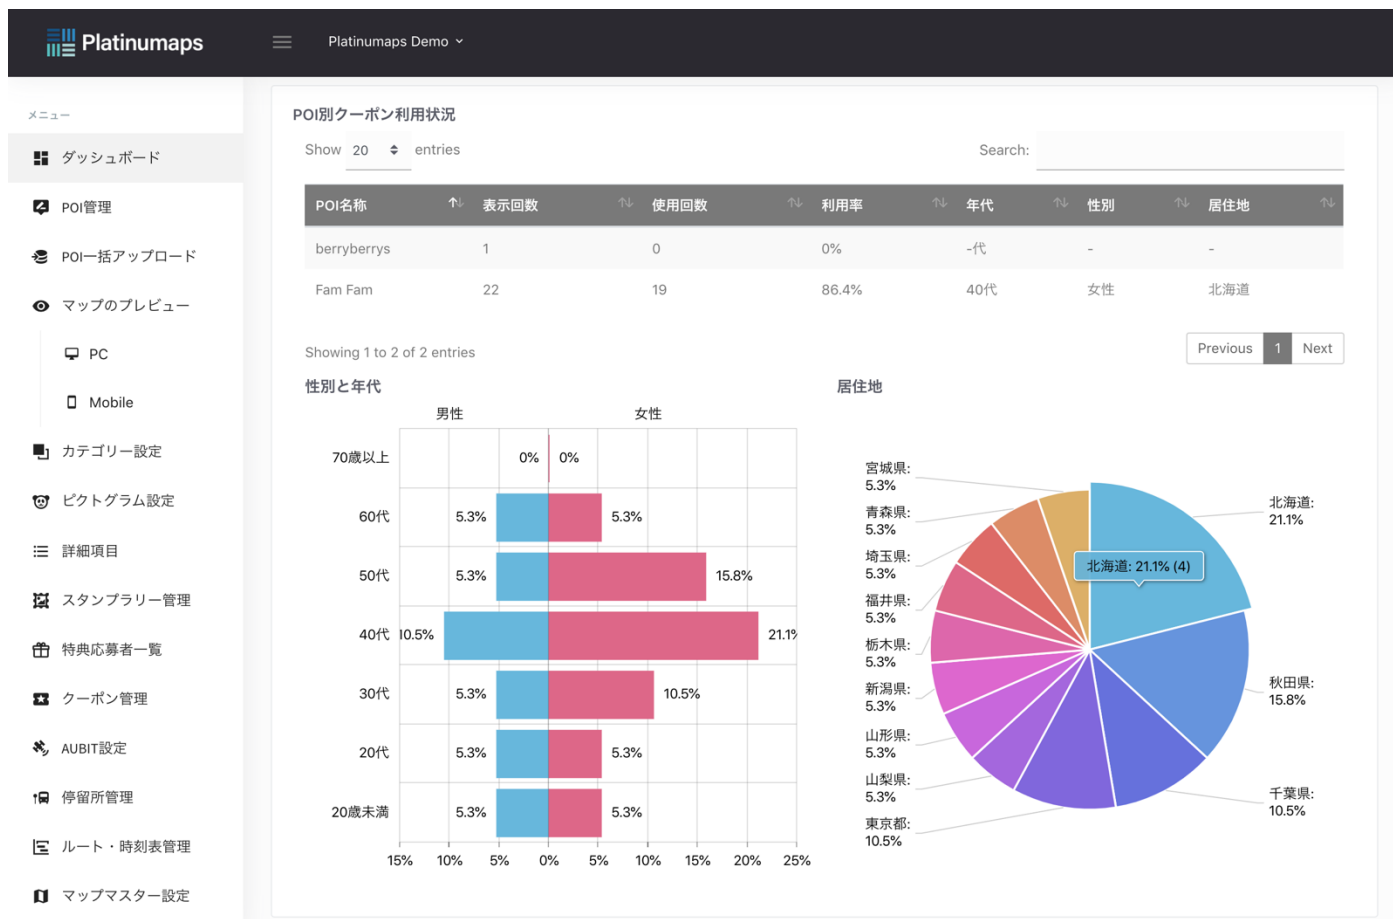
Platinumaps

Platinumaps Demo

メニュー

ダッシュボード

POI管理

POI一括アップロード

マップのプレビュー

PC

Mobile

カテゴリー設定

ピクトグラム設定

詳細項目

スタンプラリー管理

特典応募者一覧

クーポン管理

AUBIT設定

停留所管理

ルート・時刻表管理

マップマスター設定

POI別クーポン利用状況

Show 20 entries

Search:

| POI名称 | 表示回数 | 使用回数 | 利用率 | 年代 | 性別 | 居住地 |
|---|---|---|---|---|---|---|
| berryberrys | 1 | 0 | 0% | -代 | - | - |
| Fam Fam | 22 | 19 | 86.4% | 40代 | 女性 | 北海道 |

Showing 1 to 2 of 2 entries

Previous 1 Next

性別と年代

男性 女性

70歳以上 0% 0%
60代 5.3% 5.3%
50代 5.3% 15.8%
40代 10.5% 21.1%
30代 5.3% 10.5%
20代 5.3% 5.3%
20歳未満 5.3% 5.3%

15% 10% 5% 0% 5% 10% 15% 20% 25%

居住地

宮城県: 5.3%
青森県: 5.3%
埼玉県: 5.3%
福井県: 5.3%
栃木県: 5.3%
新潟県: 5.3%
山形県: 5.3%
山梨県: 5.3%
東京都: 10.5%
北海道: 21.1%
北海道: 21.1% (4)
秋田県: 15.8%
千葉県: 10.5%